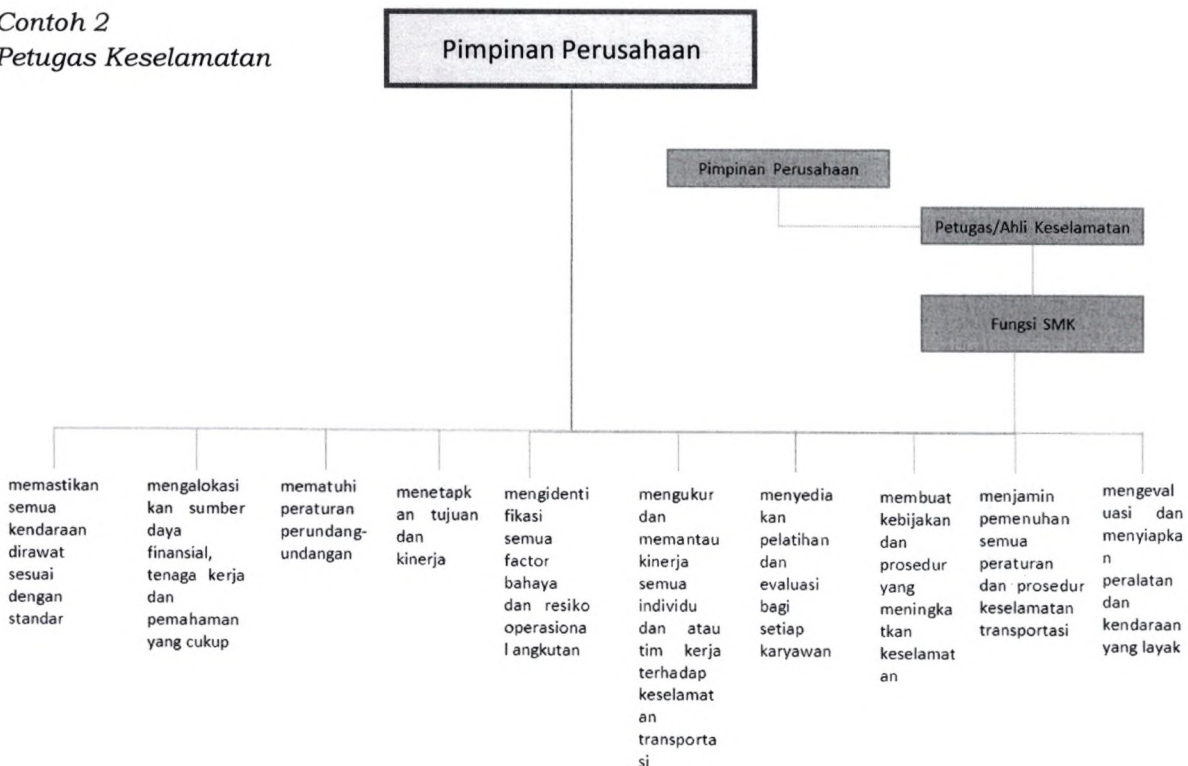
Contoh 2
Petugas Keselamatan

Pimpinan Perusahaan

Pimpinan Perusahaan

Petugas/Ahli Keselamatan

Fungsi SMK

memastikan semua kendaraan dirawat sesuai dengan standar

mengalokasikan sumber daya finansial, tenaga kerja dan pemahaman yang cukup

mematuhi peraturan perundang-undangan

menetapkan tujuan dan kinerja

mengidentifikasi semua factor bahaya dan resiko operasional angkutan

mengukur dan memantau kinerja semua individu dan atau tim kerja terhadap keselamatan transportasi

menyediakan pelatihan dan evaluasi bagi setiap karyawan

membuat kebijakan dan prosedur yang meningkatkan keselamatan

menjamin pemenuhan semua peraturan dan prosedur keselamatan transportasi

mengevaluasi dan menyiapkan peralatan dan kendaraan yang layak